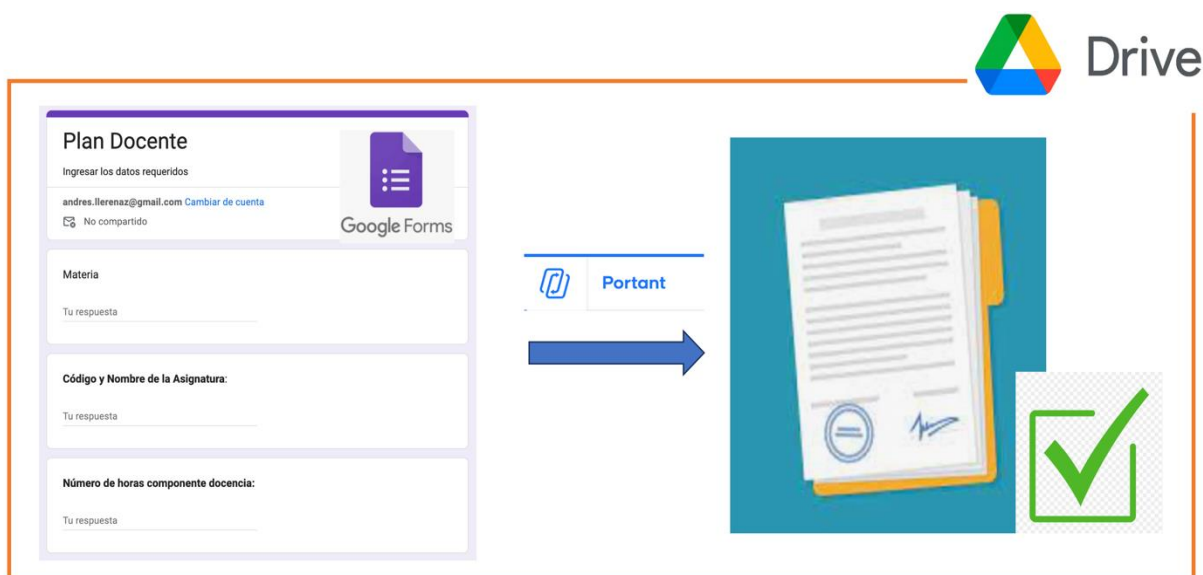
Drive

Plan Docente

Ingresar los datos requeridos

andres.llerenaz@gmail.com Cambiar de cuenta

No compartido

Google Forms

Materia

Tu respuesta

Código y Nombre de la Asignatura:

Tu respuesta

Número de horas componente docencia:

Tu respuesta

Portant